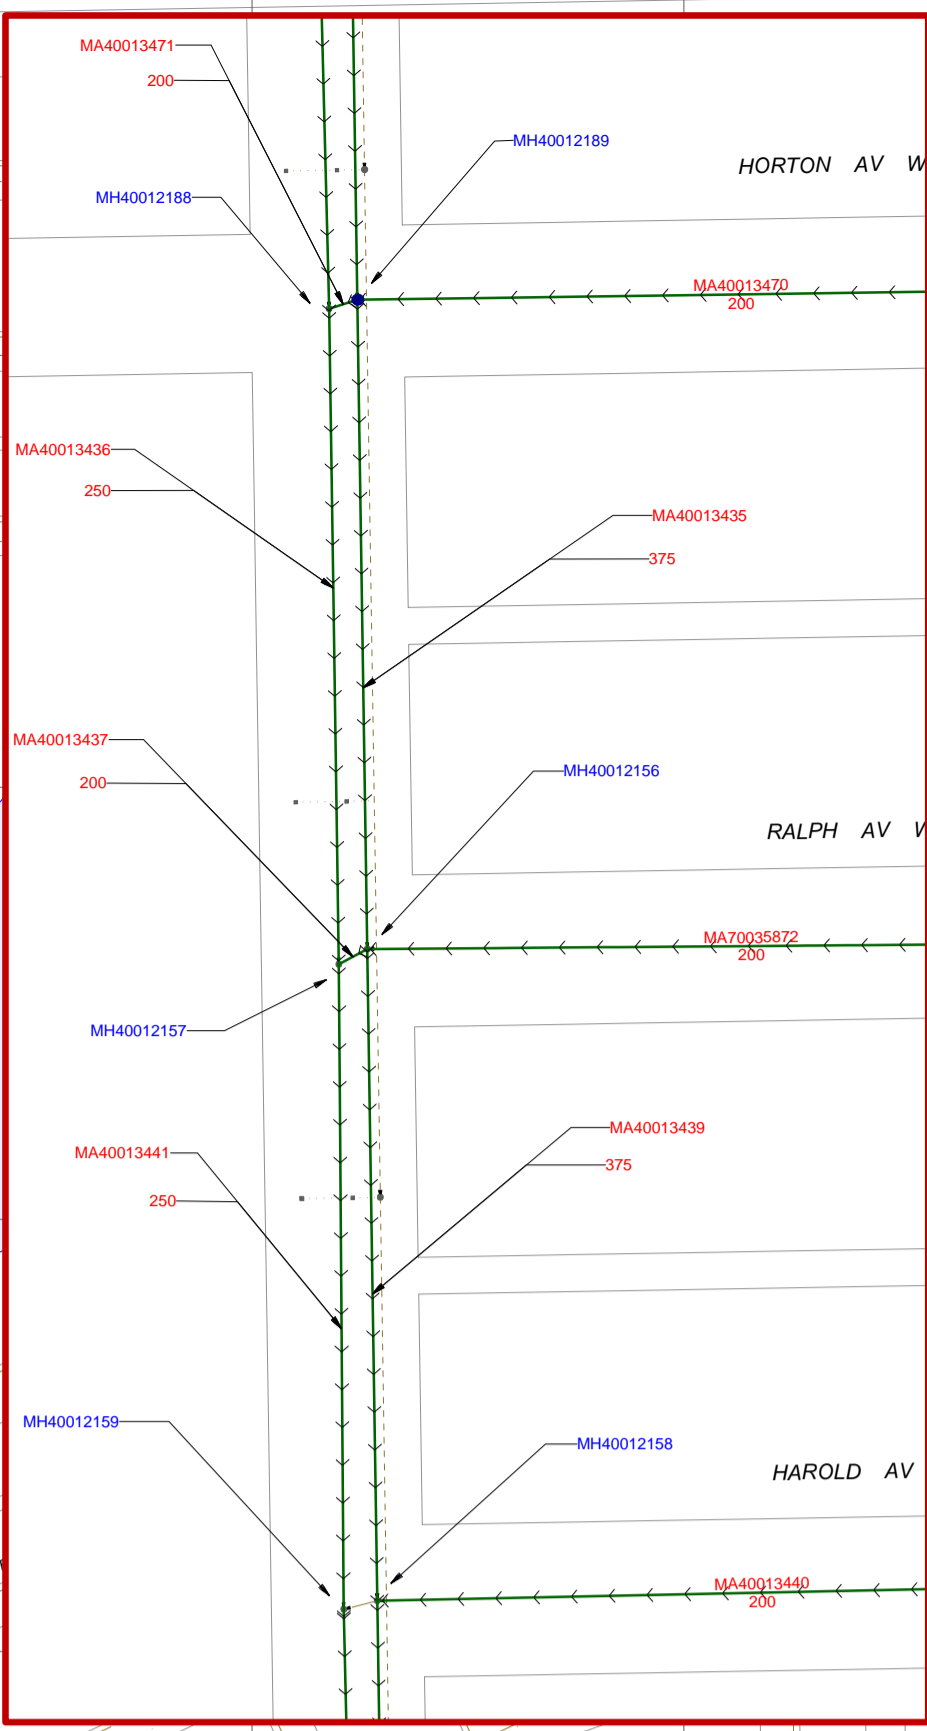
MA40013471
200
MH40012189
HORTON AV W
MH40012188
MA40013470
200
MA40013436
250
MA40013435
375
MA40013437
200
MH40012156
RALPH AV W
MA70035872
200
MH40012157
MA40013439
375
MA40013441
250
MH40012159
MH40012158
HAROLD AV
MA40013440
200